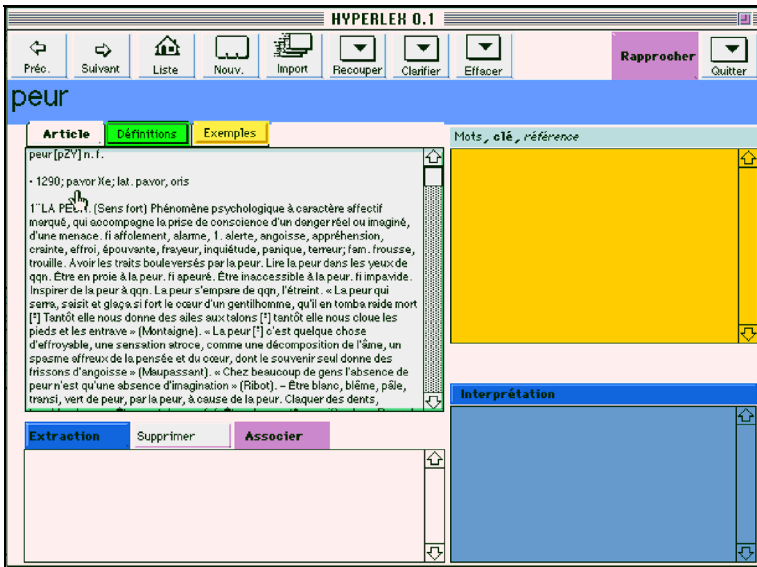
HYPERLEX 0.1

Préc.
Suivant
Liste
Nouv.
Import
Recouper
Clarifier
Effacer
Rapprocher
Quitter

peur

Article
Définitions
Exemples

Mots, clé, référence

peur [pZY] n. f.

• 1290; pavor Xe; lat. pavor, oris

1° LA PE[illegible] (Sens fort) Phénomène psychologique à caractère affectif marqué, qui accompagne la prise de conscience d'un danger réel ou imaginé, d'une menace. fi affolement, alarme, 1. alerte, angoisse, appréhension, crainte, effroi, épouvante, frayeur, inquiétude, panique, terreur; fam. frousse, trouille. Avoir les traits bouleversés par la peur. Lire la peur dans les yeux de qqn. Être en proie à la peur. fi apeuré. Être inaccessible à la peur. fi impavide. Inspirer de la peur à qqn. La peur s'empare de qqn, l'étreint. « La peur qui serre, saisit et glaça si fort le cœur d'un gentilhomme, qu'il en tomba raide mort [*] Tantôt elle nous donne des ailes aux talons [*] tantôt elle nous cloue les pieds et les entrave » (Montaigne). « La peur [*] c'est quelque chose d'effroyable, une sensation atroce, comme une décomposition de l'âme, un spasme affreux de la pensée et du cœur, dont le souvenir seul donne des frissons d'angoisse » (Maupassant). « Chez beaucoup de gens l'absence de peur n'est qu'une absence d'imagination » (Ribot). – Être blanc, blême, pâle, transi, vert de peur, par la peur, à cause de la peur. Claquer des dents, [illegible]

Interprétation

Extraction
Supprimer
Associer